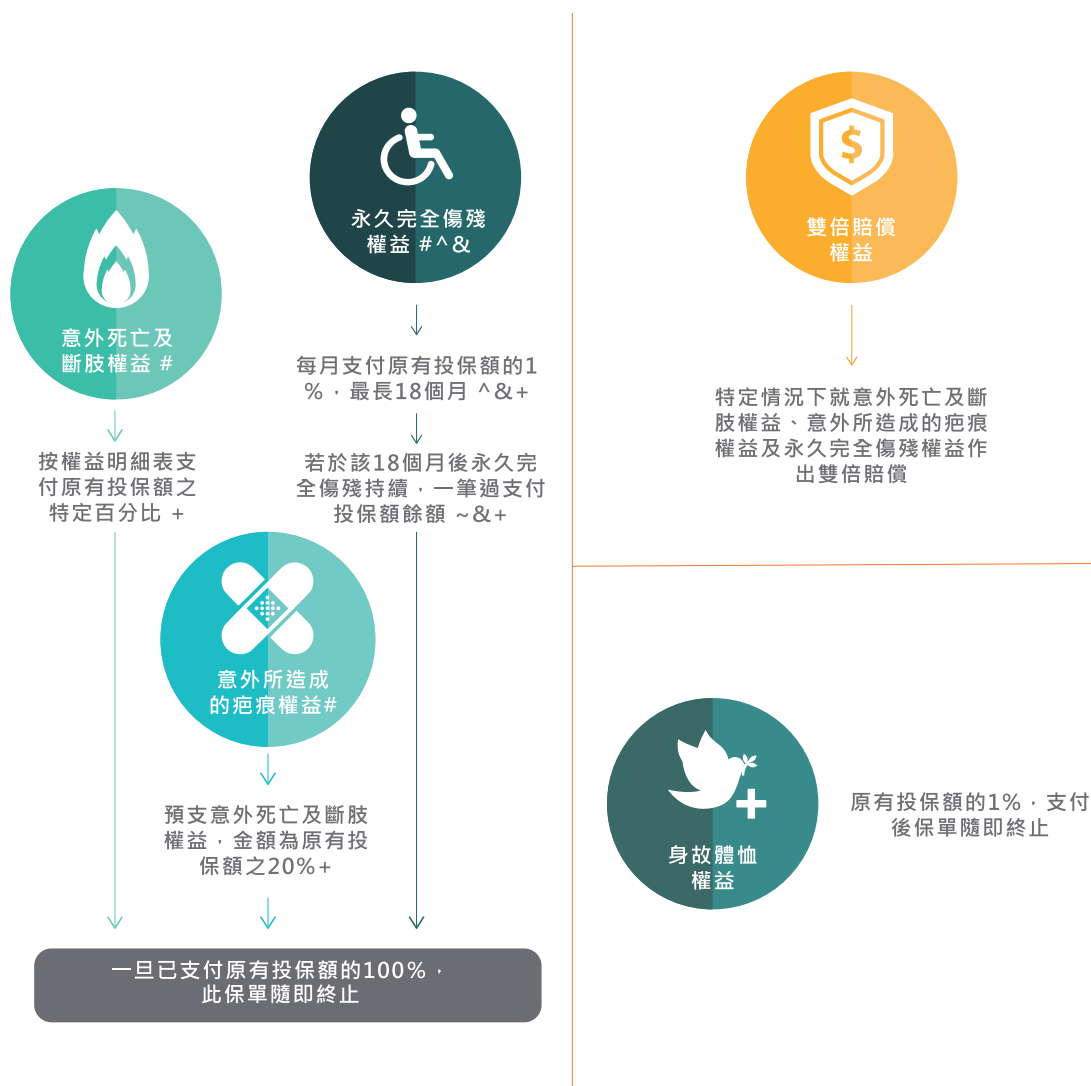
永久完全傷殘權益 #^&

意外死亡及斷肢權益 #

每月支付原有投保額的1%，最長18個月 ^&+

若於該18個月後永久完全傷殘持續，一筆過支付投保額餘額 ~&+

按權益明細表支付原有投保額之特定百分比 +

意外所造成的疤痕權益#

預支意外死亡及斷肢權益，金額為原有投保額之20%+

一旦已支付原有投保額的100%，此保單隨即終止

雙倍賠償權益

特定情況下就意外死亡及斷肢權益、意外所造成的疤痕權益及永久完全傷殘權益作出雙倍賠償

身故體恤權益

原有投保額的1%，支付後保單隨即終止